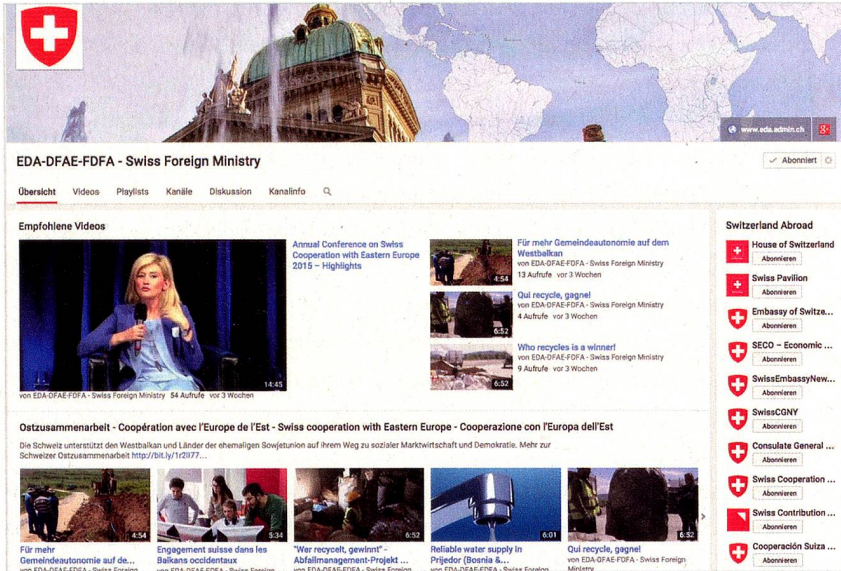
www.eda.admin.ch

EDA-DFAE-FDFA - Swiss Foreign Ministry

Abonniert

Übersicht Videos Playlists Kanäle Diskussion Kanalinfo

Empfohlene Videos

14:45

Annual Conference on Swiss Cooperation with Eastern Europe 2015 – Highlights

von EDA-DFAE-FDFA - Swiss Foreign Ministry 54 Aufrufe vor 3 Wochen

4:54

Für mehr Gemeindeautonomie auf dem Westbalkan

von EDA-DFAE-FDFA - Swiss Foreign Ministry

13 Aufrufe vor 3 Wochen

6:52

Qui recycle, gagne!

von EDA-DFAE-FDFA - Swiss Foreign Ministry

4 Aufrufe vor 3 Wochen

6:52

Who recycles is a winner!

von EDA-DFAE-FDFA - Swiss Foreign Ministry

9 Aufrufe vor 3 Wochen

Ostzusammenarbeit - Coopération avec l'Europe de l'Est - Swiss cooperation with Eastern Europe - Cooperazione con l'Europa dell'Est

Die Schweiz unterstützt den Westbalkan und Länder der ehemaligen Sowjetunion auf ihrem Weg zu sozialer Marktwirtschaft und Demokratie. Mehr zur Schweizer Ostzusammenarbeit http://bit.ly/1r2lI77...

4:54

Für mehr Gemeindeautonomie auf de...

von EDA-DFAE-FDFA - Swiss Foreign

5:34

Engagement suisse dans les Balkans occidentaux

von EDA-DFAE-FDFA - Swiss Foreign

6:52

"Wer recycelt, gewinnt" - Abfallmanagement-Projekt ...

von EDA-DFAE-FDFA - Swiss Foreign

6:01

Reliable water supply in Prijedor (Bosnia &...

von EDA-DFAE-FDFA - Swiss Foreign

6:52

Qui recycle, gagne!

von EDA-DFAE-FDFA - Swiss Foreign Ministry

Switzerland Abroad

House of Switzerland
Abonnieren

Swiss Pavilion
Abonnieren

Embassy of Switze...
Abonnieren

SECO – Economic ...
Abonnieren

SwissEmbassyNew...
Abonnieren

SwissCGNY
Abonnieren

Consulate General ...
Abonnieren

Swiss Cooperation ...
Abonnieren

Swiss Contribution ...
Abonnieren

Cooperación Suiza ...
Abonnieren